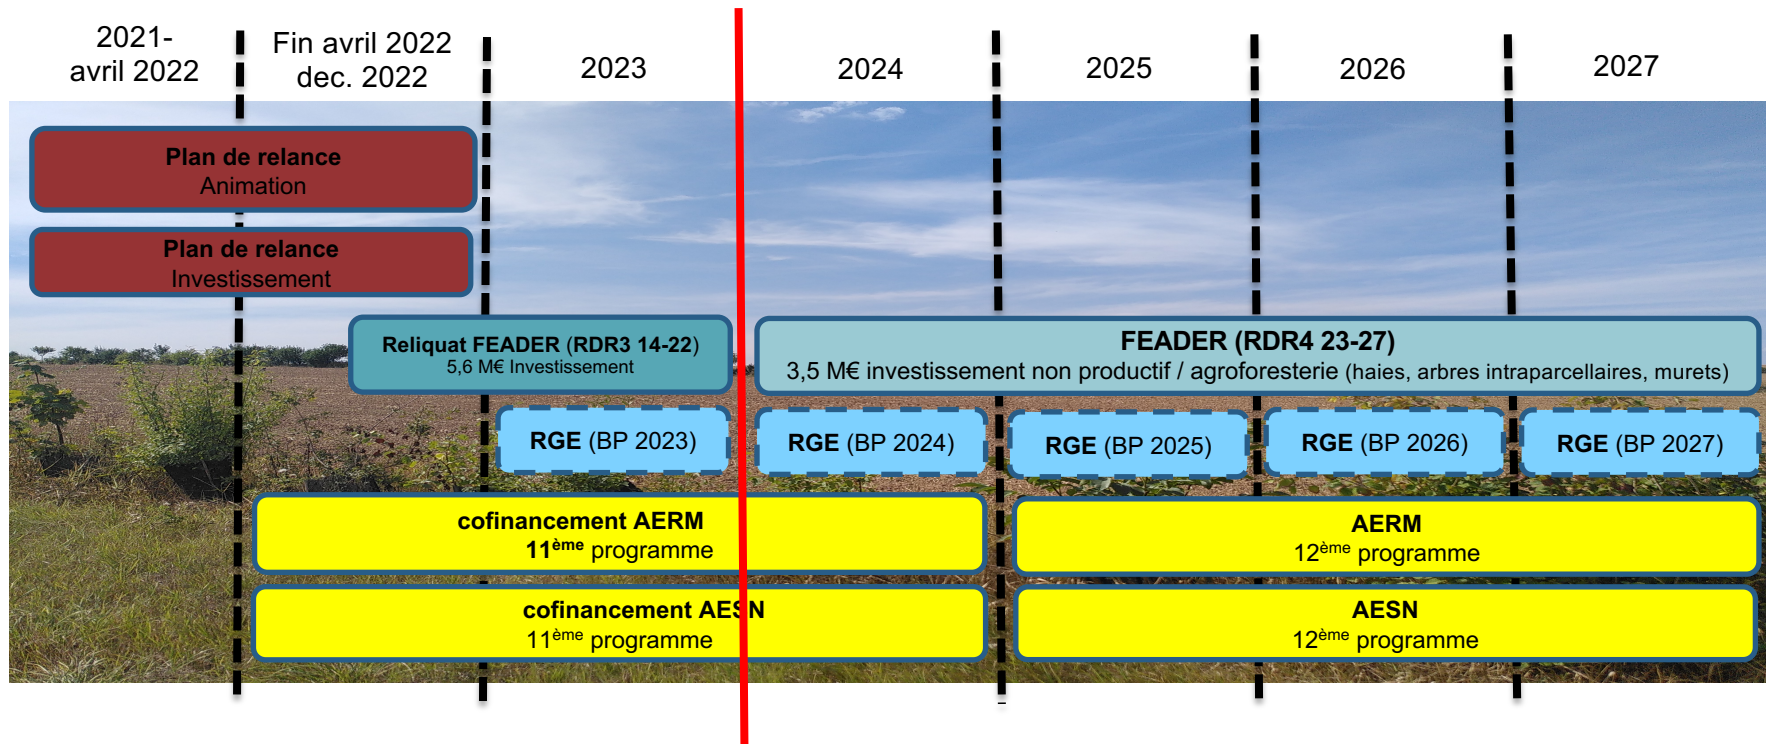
2021-
avril 2022

Fin avril 2022
dec. 2022

2023

2024

2025

2026

2027

Plan de relance
Animation

Plan de relance
Investissement

Reliquat FEADER (RDR3 14-22)
5,6 M€ Investissement

FEADER (RDR4 23-27)
3,5 M€ investissement non productif / agroforesterie (haies, arbres intraparcellaires, murets)

RGE (BP 2023)

RGE (BP 2024)

RGE (BP 2025)

RGE (BP 2026)

RGE (BP 2027)

cofinancement AERM
11$^{ème}$ programme

AERM
12$^{ème}$ programme

cofinancement AESN
11$^{ème}$ programme

AESN
12$^{ème}$ programme